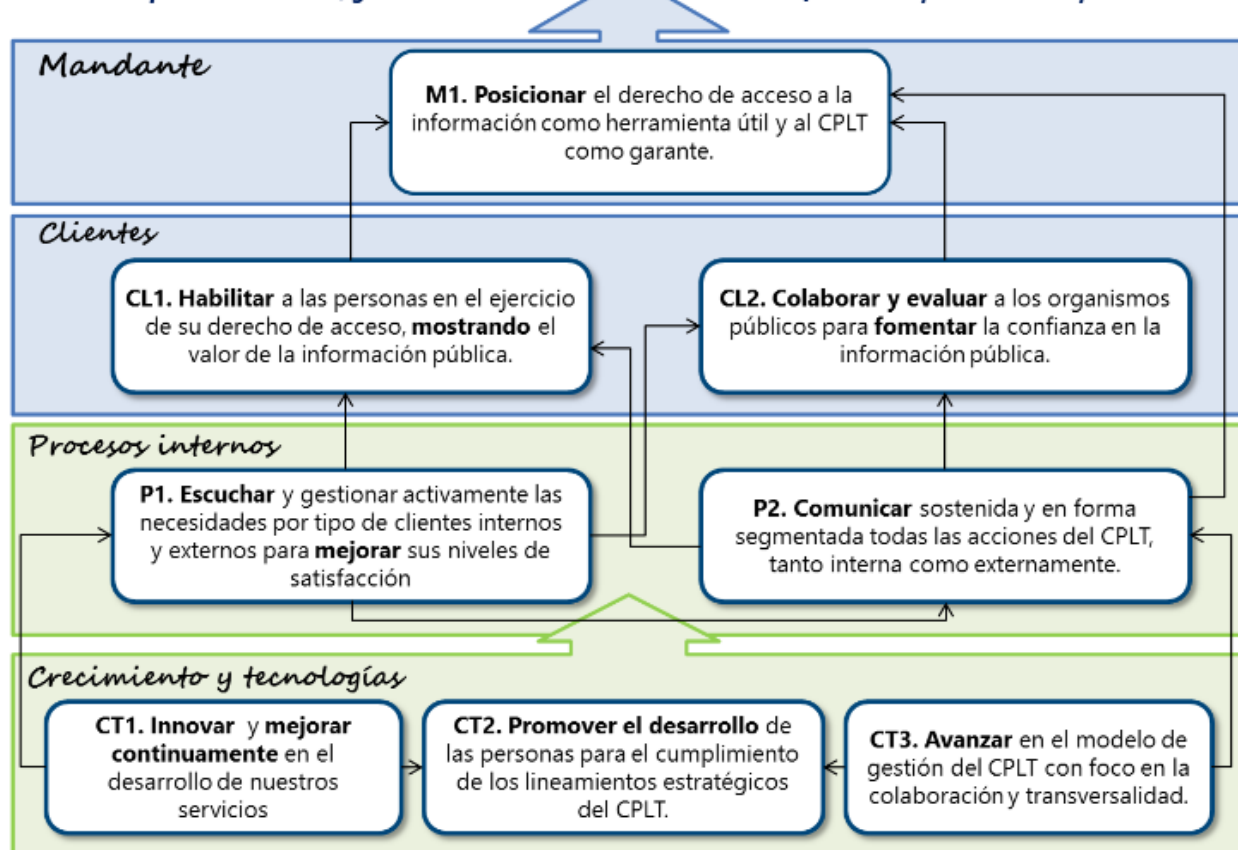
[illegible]

Mandante

**M1. Posicionar** el derecho de acceso a la información como herramienta útil y al CPLT como garante.

Clientes

**CL1. Habilitar** a las personas en el ejercicio de su derecho de acceso, **mostrando** el valor de la información pública.

**CL2. Colaborar y evaluar** a los organismos públicos para **fomentar** la confianza en la información pública.

Procesos internos

**P1. Escuchar** y gestionar activamente las necesidades por tipo de clientes internos y externos para **mejorar** sus niveles de satisfacción

**P2. Comunicar** sostenida y en forma segmentada todas las acciones del CPLT, tanto interna como externamente.

Crecimiento y tecnologías

**CT1. Innovar** y **mejorar continuamente** en el desarrollo de nuestros servicios

**CT2. Promover el desarrollo** de las personas para el cumplimiento de los lineamientos estratégicos del CPLT.

**CT3. Avanzar** en el modelo de gestión del CPLT con foco en la colaboración y transversalidad.